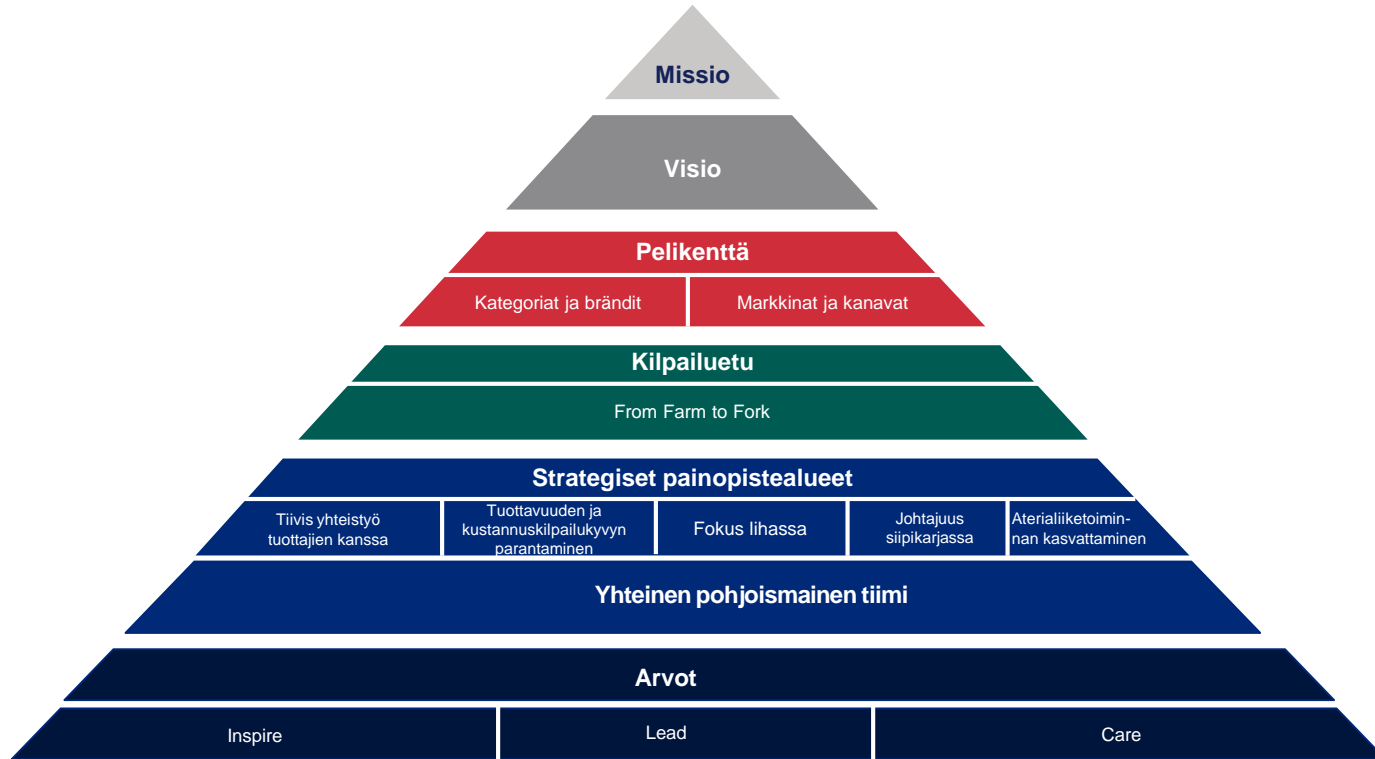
Missio

Visio

Pelikenttä

Kategoriat ja brändit

Markkinat ja kanavat

Kilpailuetu

From Farm to Fork

Strategiset painopistealueet

Tiivis yhteistyö tuottajien kanssa

Tuottavuuden ja kustannuskilpailukyvyn parantaminen

Fokus lihassa

Johtajuus siipikarjassa

Aterialiiketoimin-nan kasvattaminen

Yhteinen pohjoismainen tiimi

Arvot

Inspire

Lead

Care